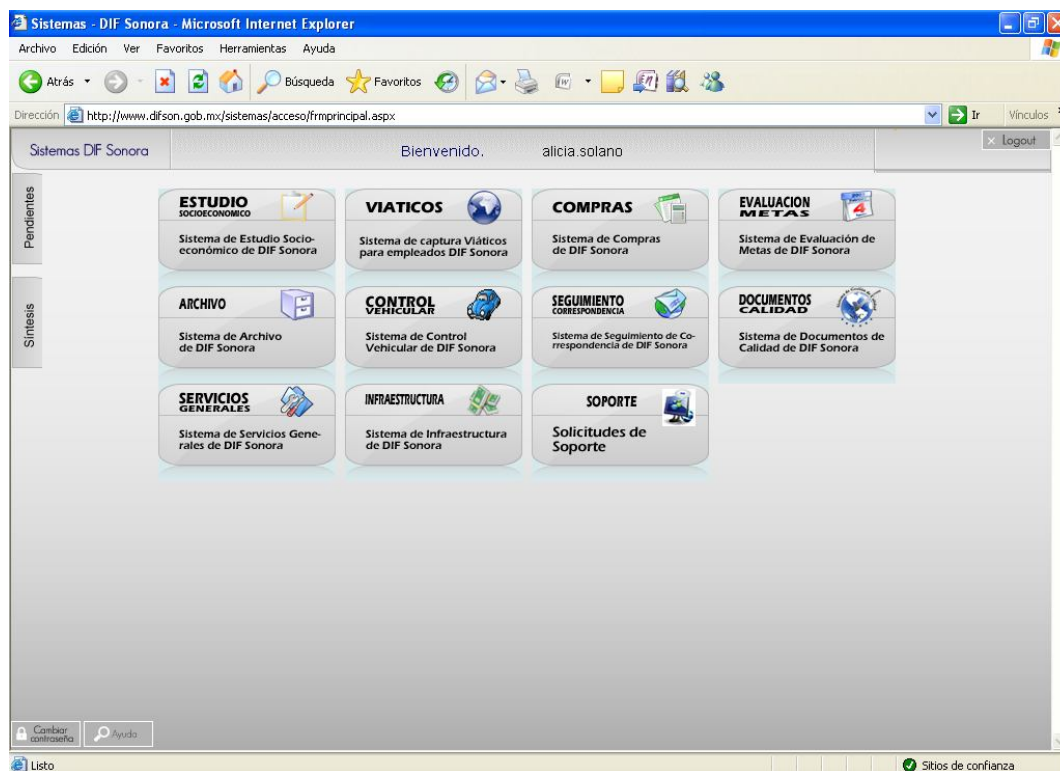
Sistemas - DIF Sonora - Microsoft Internet Explorer

Archivo Edición Ver Favoritos Herramientas Ayuda

Atrás Búsqueda Favoritos

Dirección http://www.difson.gob.mx/sistemas/acceso/frmprincipal.aspx Ir Vínculos

Sistemas DIF Sonora Bienvenido. alicia.solano Logout

Pendientes

Sintesis

ESTUDIO SOCIOECONOMICO
Sistema de Estudio Socioeconómico de DIF Sonora

VIATICOS
Sistema de captura Viáticos para empleados DIF Sonora

COMPRAS
Sistema de Compras de DIF Sonora

EVALUACION METAS
Sistema de Evaluación de Metas de DIF Sonora

ARCHIVO
Sistema de Archivo de DIF Sonora

CONTROL VEHICULAR
Sistema de Control Vehicular de DIF Sonora

SEGUIMIENTO CORRESPONDENCIA
Sistema de Seguimiento de Correspondencia de DIF Sonora

DOCUMENTOS CALIDAD
Sistema de Documentos de Calidad de DIF Sonora

SERVICIOS GENERALES
Sistema de Servicios Generales de DIF Sonora

INFRAESTRUCTURA
Sistema de Infraestructura de DIF Sonora

SOPORTE
Solicitudes de Soporte

Cambiar contraseña Ayuda

Listo Sitios de confianza